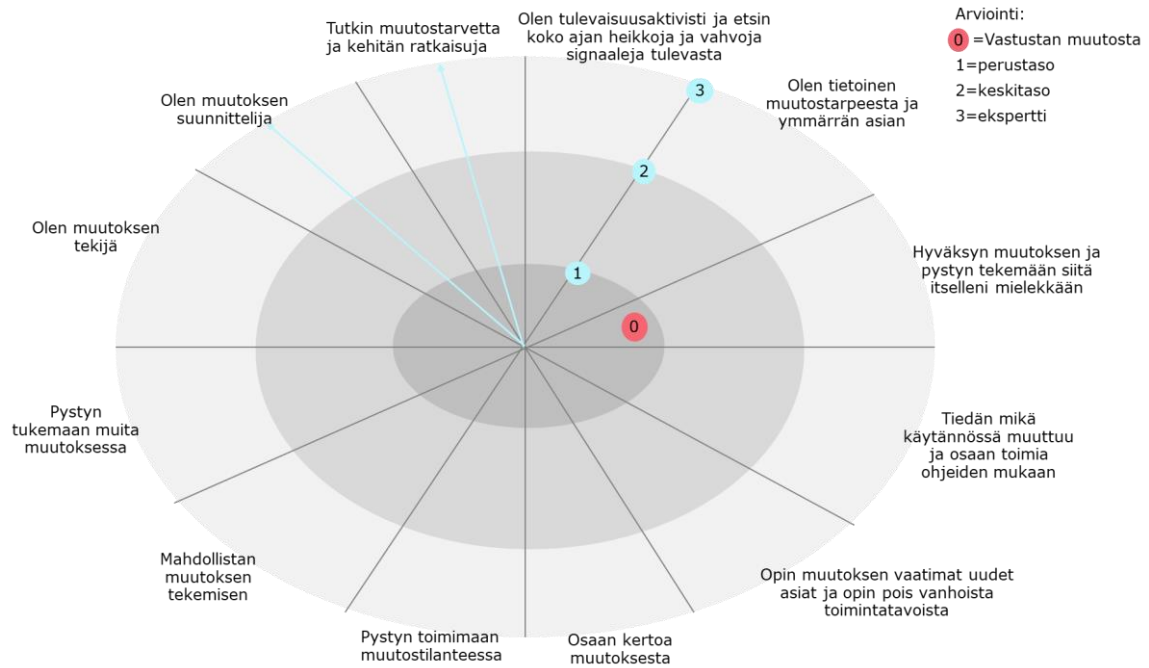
Tutkin muutostarvetta ja kehitän ratkaisuja

Olen tulevaisuusaktivisti ja etsin koko ajan heikkoja ja vahvoja signaaleja tulevasta

Arviointi:
0 =Vastustan muutosta
1=perustaso
2=keskitaso
3=ekspertti

Olen muutoksen suunnittelija

3

Olen tietoinen muutostarpeesta ja ymmärrän asian

2

Olen muutoksen tekijä

Hyväksyn muutoksen ja pystyn tekemään siitä itselleni mielekkään

1

0

Pystyn tukemaan muita muutoksessa

Tiedän mikä käytännössä muuttuu ja osaan toimia ohjeiden mukaan

Mahdollistan muutoksen tekemisen

Opin muutoksen vaatimat uudet asiat ja opin pois vanhoista toimintatavoista

Pystyn toimimaan muutostilanteessa

Osaan kertoa muutoksesta